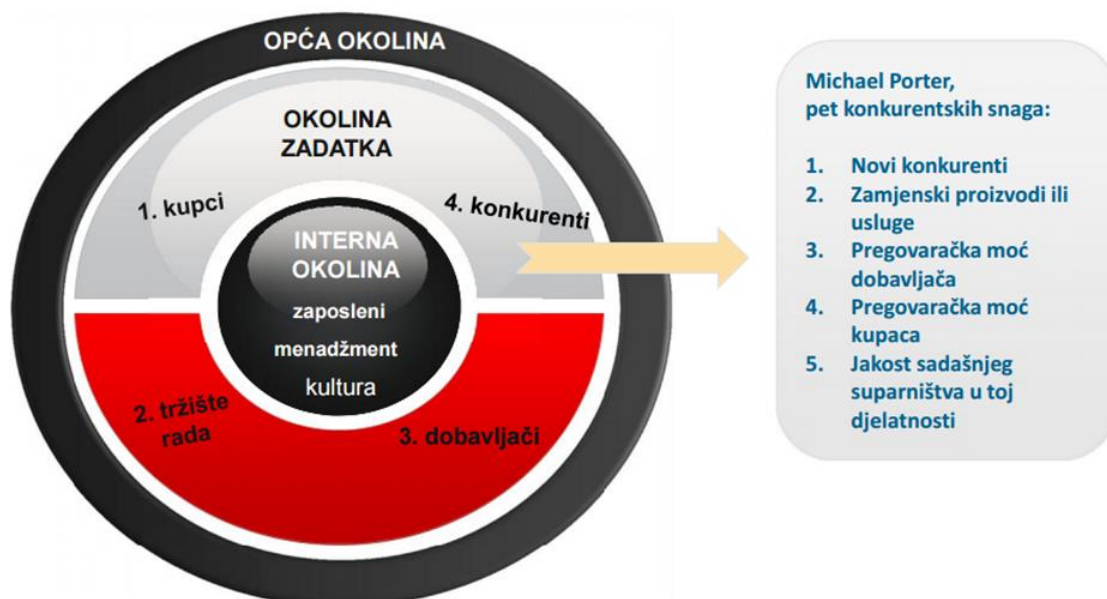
OPĆA OKOLINA

OKOLINA ZADATKA

1. kupci

4. konkurenti

INTERNA OKOLINA

zaposleni

menadžment

kultura

2. tržište rada

3. dobavljači

Michael Porter, pet konkurentskih snaga:

1. Novi konkurenti
2. Zamjenski proizvodi ili usluge
3. Pregovaračka moć dobavljača
4. Pregovaračka moć kupaca
5. Jakost sadašnjeg suparništva u toj djelatnosti